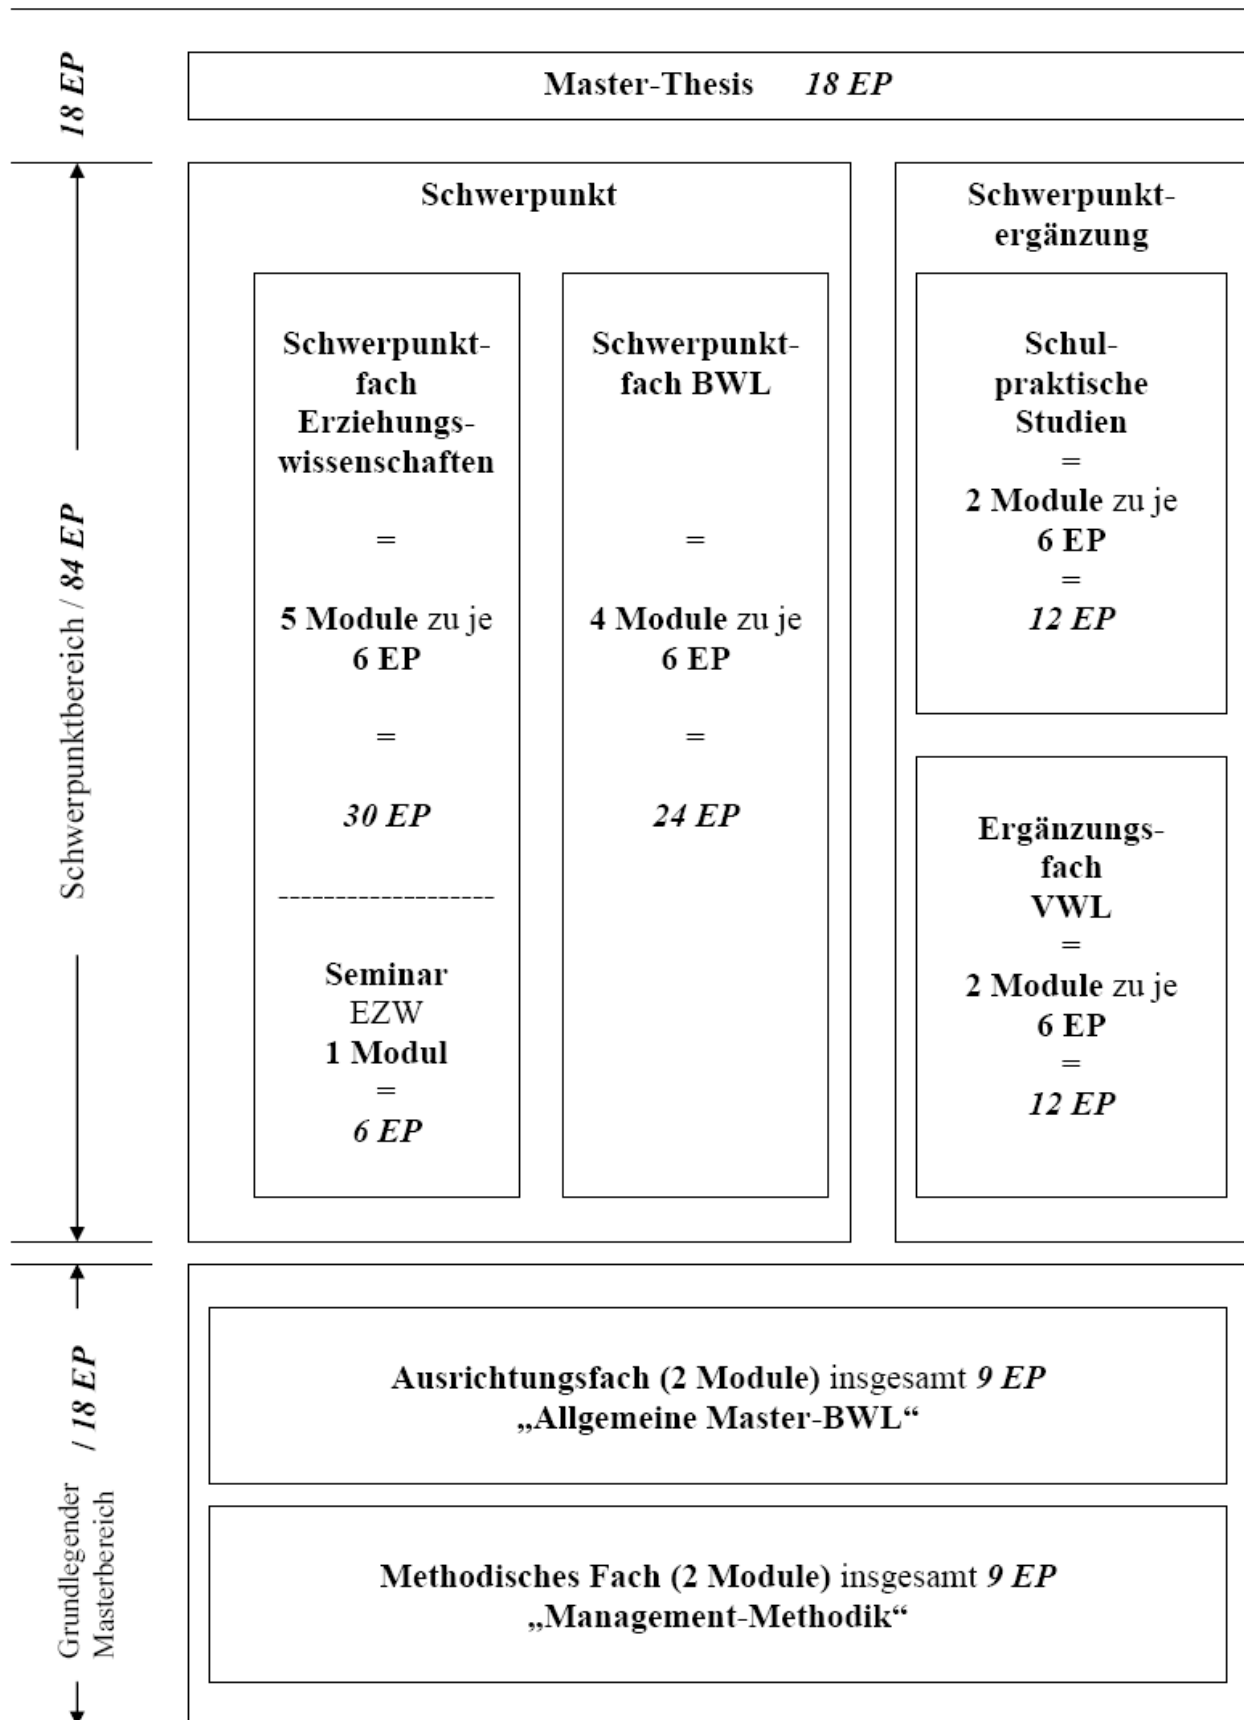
18 EP

Master-Thesis 18 EP

Schwerpunktbereich / 84 EP

Schwerpunkt

Schwerpunktfach Erziehungswissenschaften

=

5 Module zu je 6 EP

=

30 EP

-------------------

Seminar EZW 1 Modul = 6 EP

Schwerpunktfach BWL

=

4 Module zu je 6 EP

=

24 EP

Schwerpunktergänzung

Schulpraktische Studien = 2 Module zu je 6 EP = 12 EP

Ergänzungsfach VWL = 2 Module zu je 6 EP = 12 EP

Grundlegender Masterbereich / 18 EP

Ausrichtungsfach (2 Module) insgesamt 9 EP „Allgemeine Master-BWL“

Methodisches Fach (2 Module) insgesamt 9 EP „Management-Methodik“